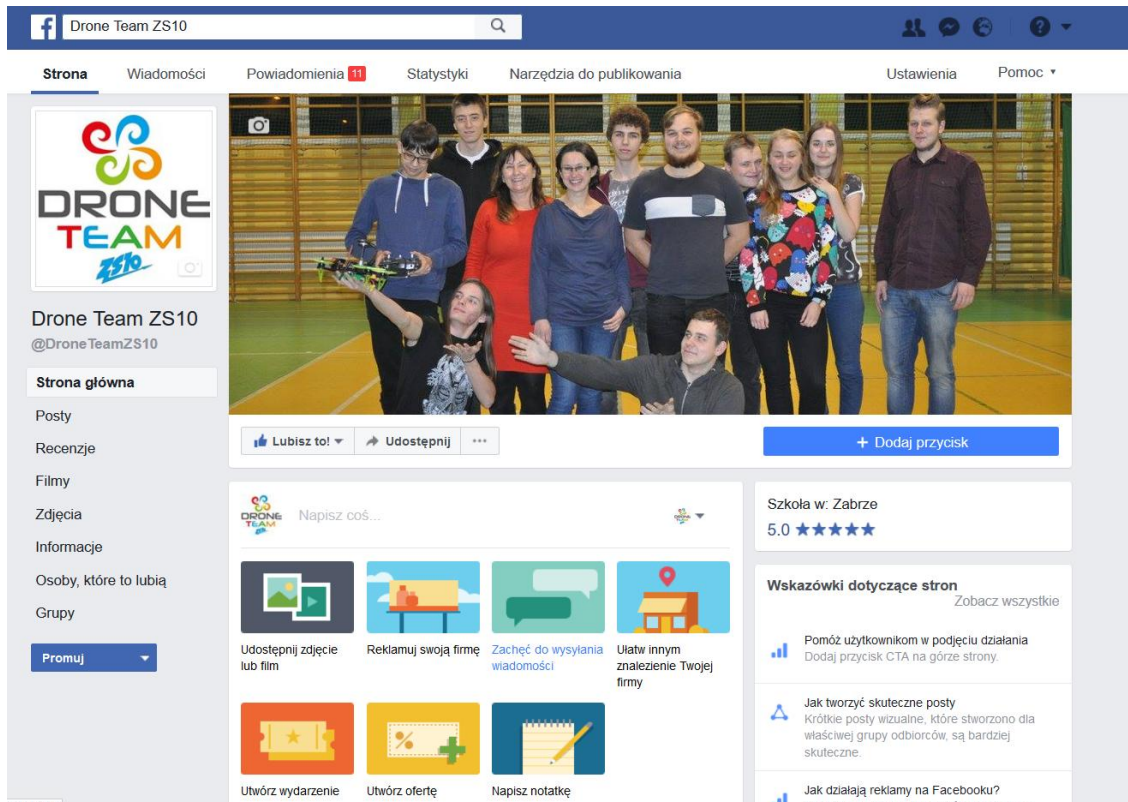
Drone Team ZS10

Strona Wiadomości Powiadomienia 11 Statystyki Narzędzia do publikowania Ustawienia Pomoc

DRONE TEAM ZS10

Drone Team ZS10
@DroneTeamZS10

Strona główna
Posty
Recenzje
Filmy
Zdjęcia
Informacje
Osoby, które to lubią
Grupy

Promuj

Lubisz to! Udostępnij ···

+ Dodaj przycisk

Napisz coś...

Udostępnij zdjęcie lub film

Reklamuj swoją firmę

Zachęć do wysyłania wiadomości

Ułatw innym znalezienie Twojej firmy

Utwórz wydarzenie

Utwórz ofertę

Napisz notatkę

Szkoła w: Zabrze
5.0 ★★★★★

Wskazówki dotyczące stron
Zobacz wszystkie

Pomóż użytkownikom w podjęciu działania
Dodaj przycisk CTA na górze strony.

Jak tworzyć skuteczne posty
Krótkie posty wizualne, które stworzono dla właściwej grupy odbiorców, są bardziej skuteczne.

Jak działają reklamy na Facebooku?